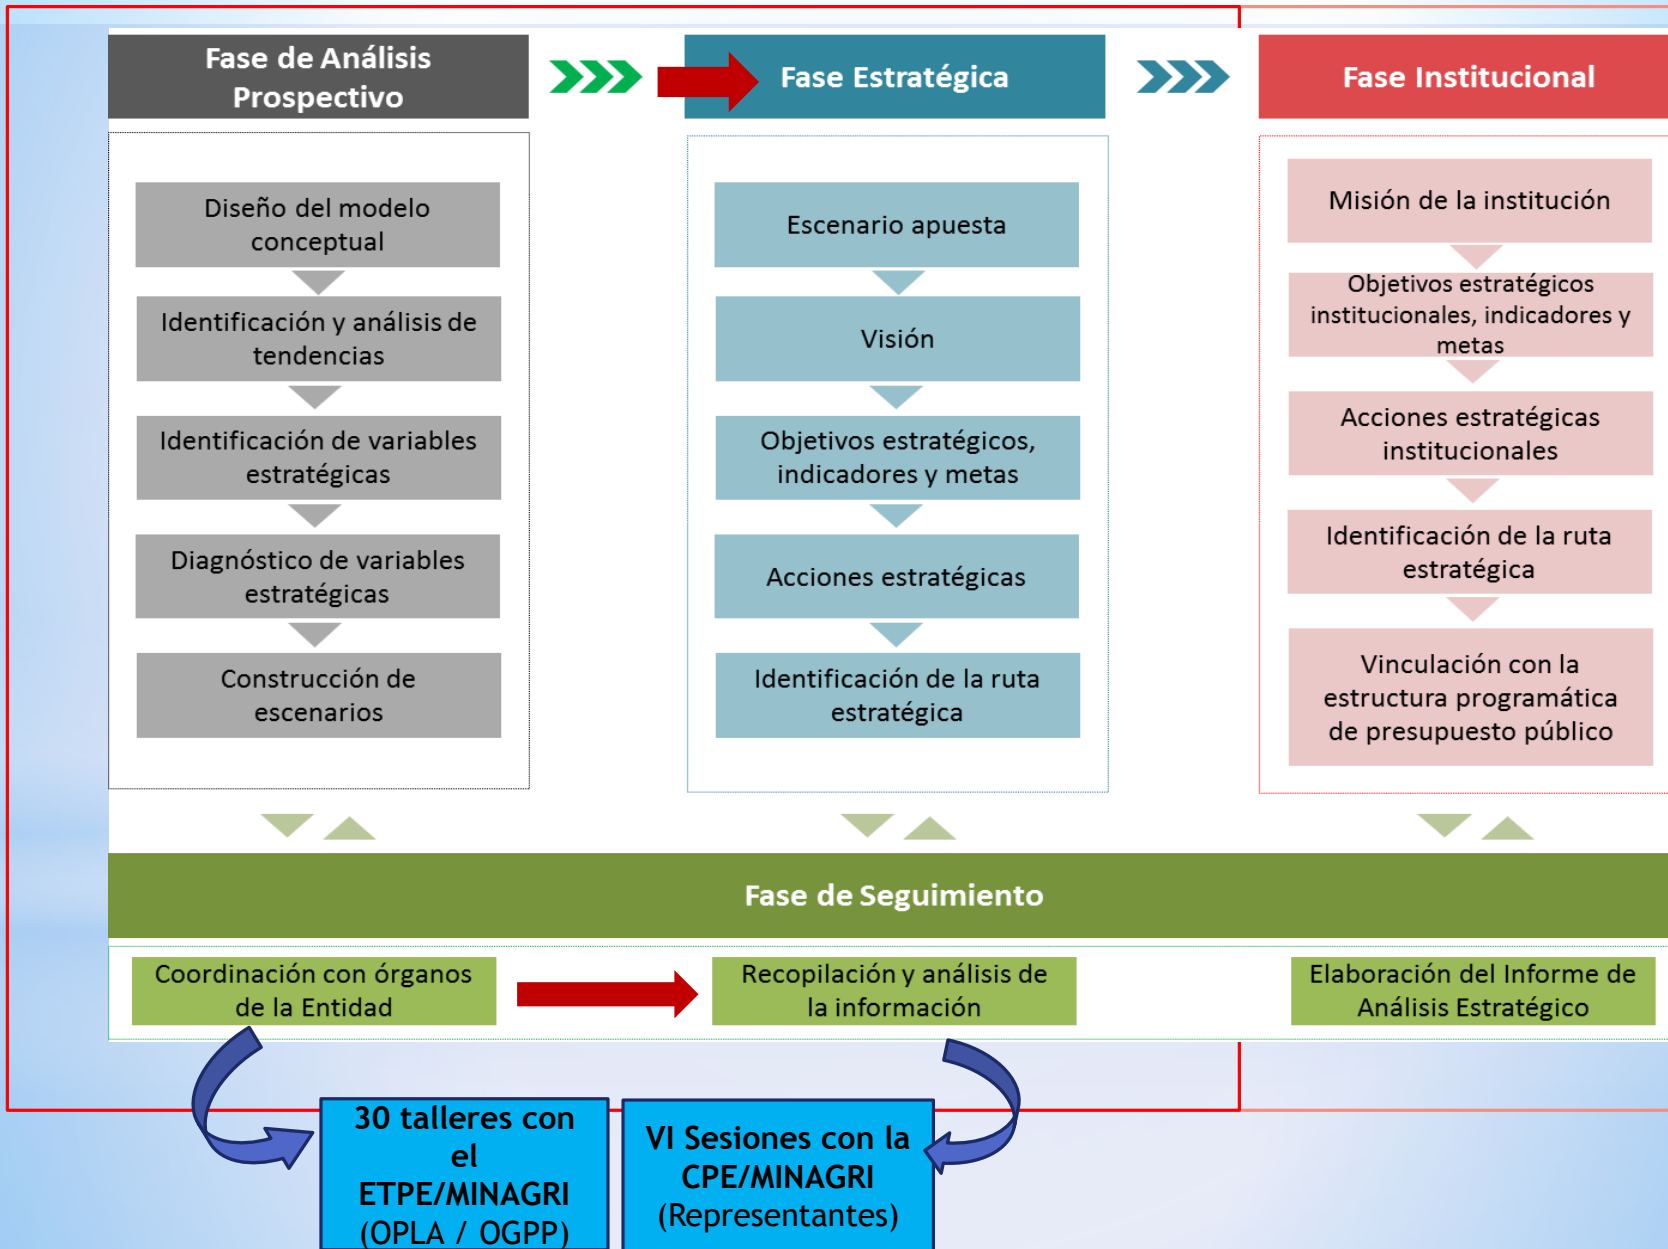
Fase de Análisis Prospectivo

Diseño del modelo conceptual

Identificación y análisis de tendencias

Identificación de variables estratégicas

Diagnóstico de variables estratégicas

Construcción de escenarios

Fase Estratégica

Escenario apuesta

Visión

Objetivos estratégicos, indicadores y metas

Acciones estratégicas

Identificación de la ruta estratégica

Fase Institucional

Misión de la institución

Objetivos estratégicos institucionales, indicadores y metas

Acciones estratégicas institucionales

Identificación de la ruta estratégica

Vinculación con la estructura programática de presupuesto público

Fase de Seguimiento

Coordinación con órganos de la Entidad

Recopilación y análisis de la información

Elaboración del Informe de Análisis Estratégico

30 talleres con el ETPE/MINAGRI (OPLA / OGPP)

VI Sesiones con la CPE/MINAGRI (Representantes)